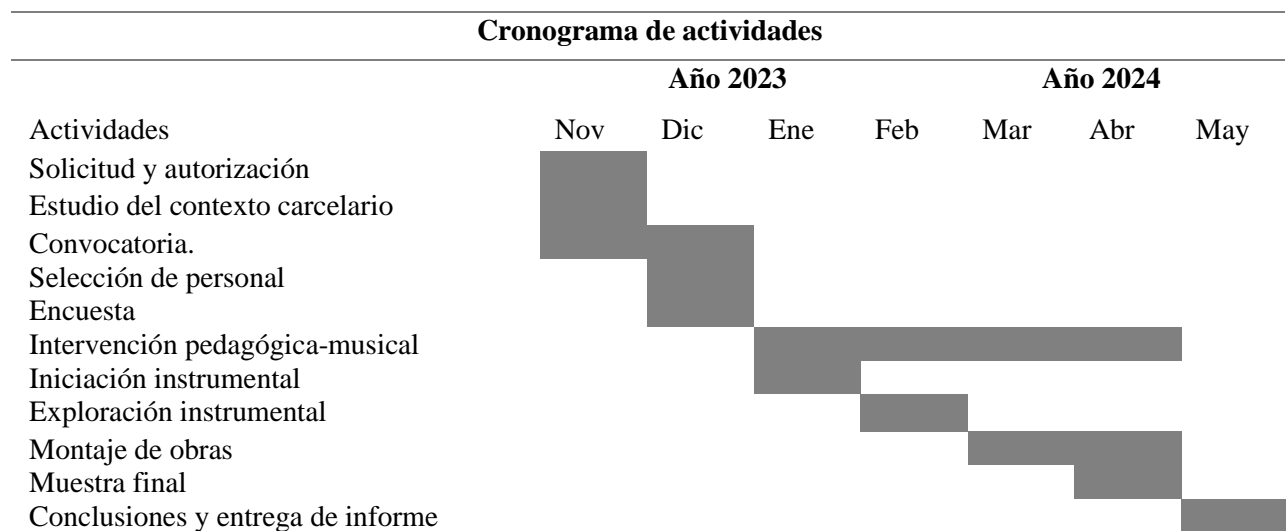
Cronograma de actividades

| | Año 2023 | | Año 2024 | | | | |
|---|---|---|---|---|---|---|---|
| Actividades | Nov | Dic | Ene | Feb | Mar | Abr | May |
| Solicitud y autorización | | | | | | | |
| Estudio del contexto carcelario | | | | | | | |
| Convocatoria. | | | | | | | |
| Selección de personal | | | | | | | |
| Encuesta | | | | | | | |
| Intervención pedagógica-musical | | | | | | | |
| Iniciación instrumental | | | | | | | |
| Exploración instrumental | | | | | | | |
| Montaje de obras | | | | | | | |
| Muestra final | | | | | | | |
| Conclusiones y entrega de informe | | | | | | | |